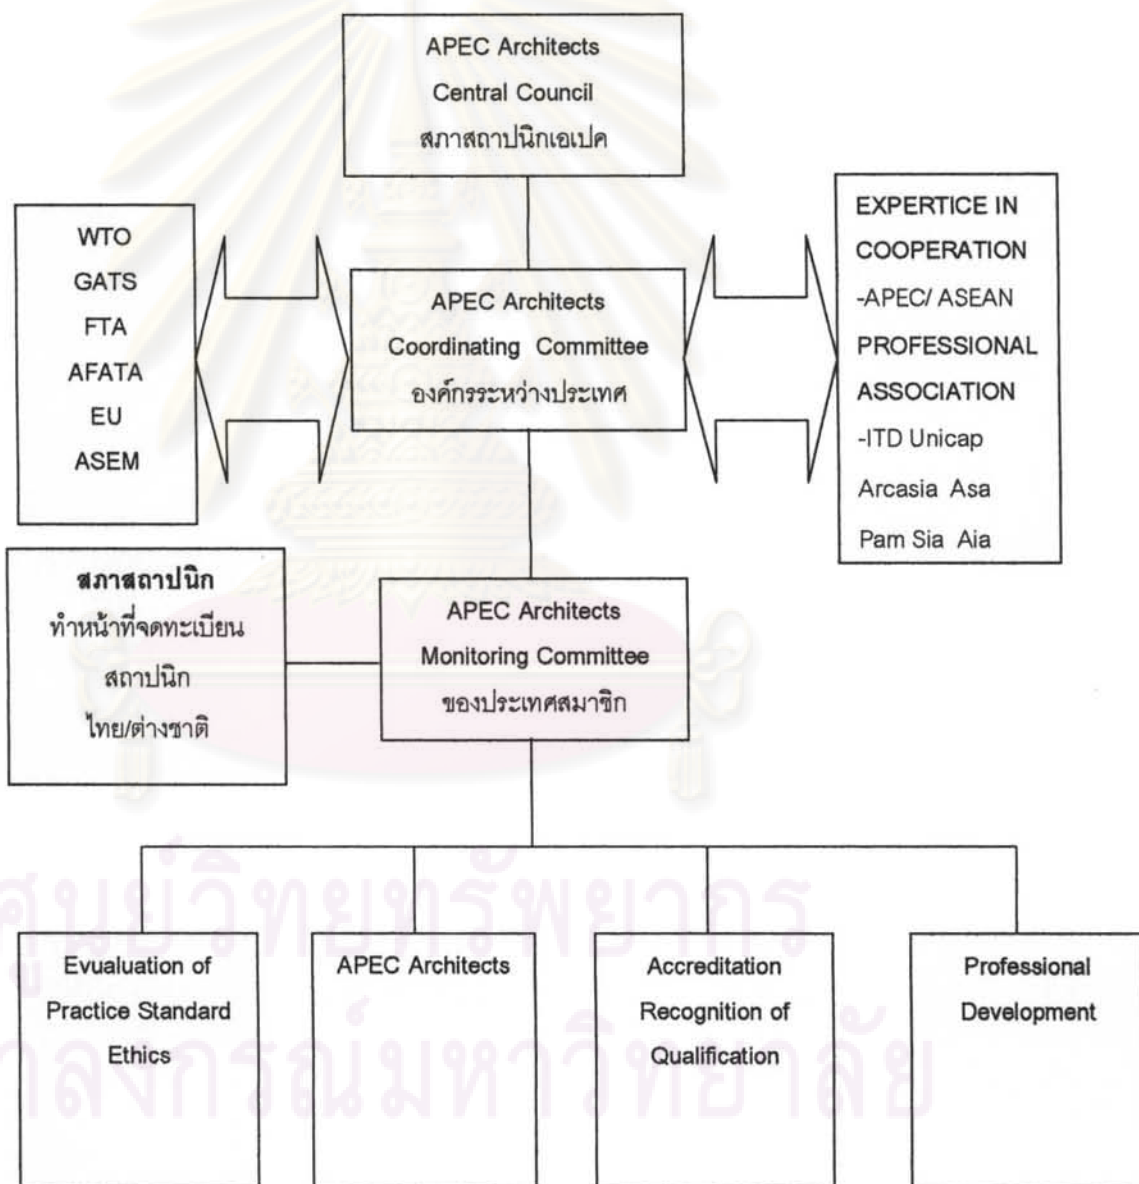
APEC Architects
Central Council
สภาสถาปนิกเอเปค

WTO
GATS
FTA
AFATA
EU
ASEM

APEC Architects
Coordinating Committee
องค์กรระหว่างประเทศ

EXPERTICE IN
COOPERATION
-APEC/ ASEAN
PROFESSIONAL
ASSOCIATION
-ITD Unicap
Arcasia Asa
Pam Sia Aia

สภาสถาปนิก
ทำหน้าที่จดทะเบียน
สถาปนิก
ไทย/ต่างชาติ

APEC Architects
Monitoring Committee
ของประเทศสมาชิก

Evualuation of
Practice Standard
Ethics

APEC Architects

Accreditation
Recognition of
Qualification

Professional
Development

ศูนย์วิทยทรัพยากร
จุฬาลงกรณ์มหาวิทยาลัย